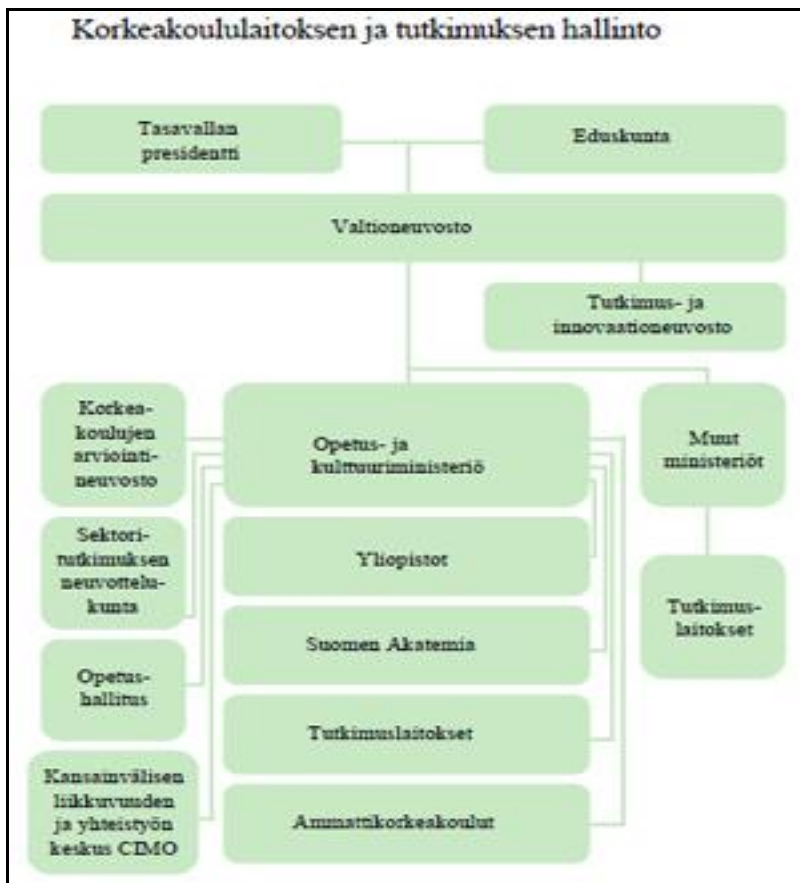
Korkeakoululaitoksen ja tutkimuksen hallinto

Tasavallan presidentti

Eduskunta

Valtioneuvosto

Tutkimus- ja innovaationeuvosto

Korkeakoulujen arviointineuvosto

Opetus- ja kulttuuriministeriö

Muut ministeriöt

Sektoritutkimuksen neuvottelukunta

Yliopistot

Tutkimuslaitokset

Suomen Akatemia

Opetushallitus

Tutkimuslaitokset

Kansainvälisen liikkuvuuden ja yhteistyön keskus CIMO

Ammattikorkeakoulut